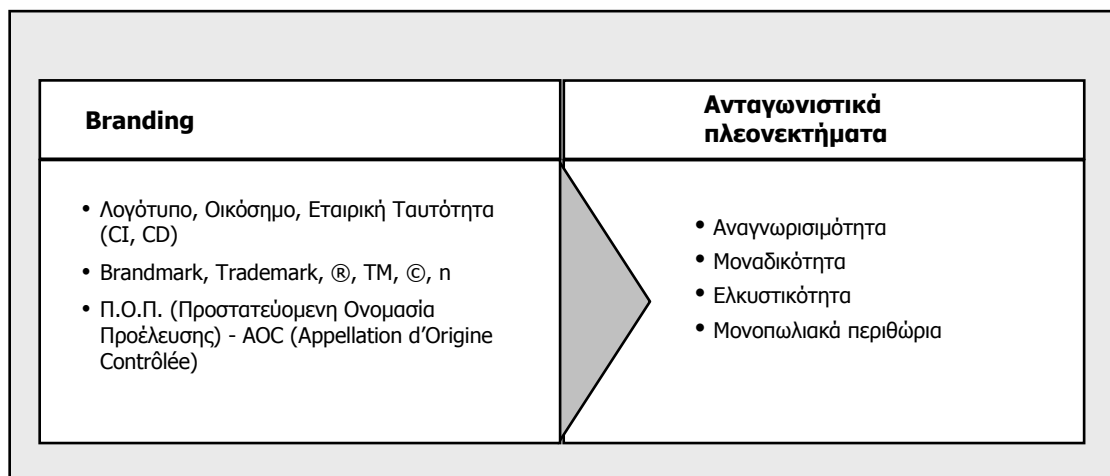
**Branding**

- Λογότυπο, Οικόσημο, Εταιρική Ταυτότητα (CI, CD)
- Brandmark, Trademark, ®, TM, ©, n
- Π.Ο.Π. (Προστατεύομενη Ονομασία Προέλευσης) - AOC (Appellation d'Origine Contrôlée)

**Ανταγωνιστικά πλεονεκτήματα**

- Αναγνωρισιμότητα
- Μοναδικότητα
- Ελκυστικότητα
- Μονοπωλιακά περιθώρια